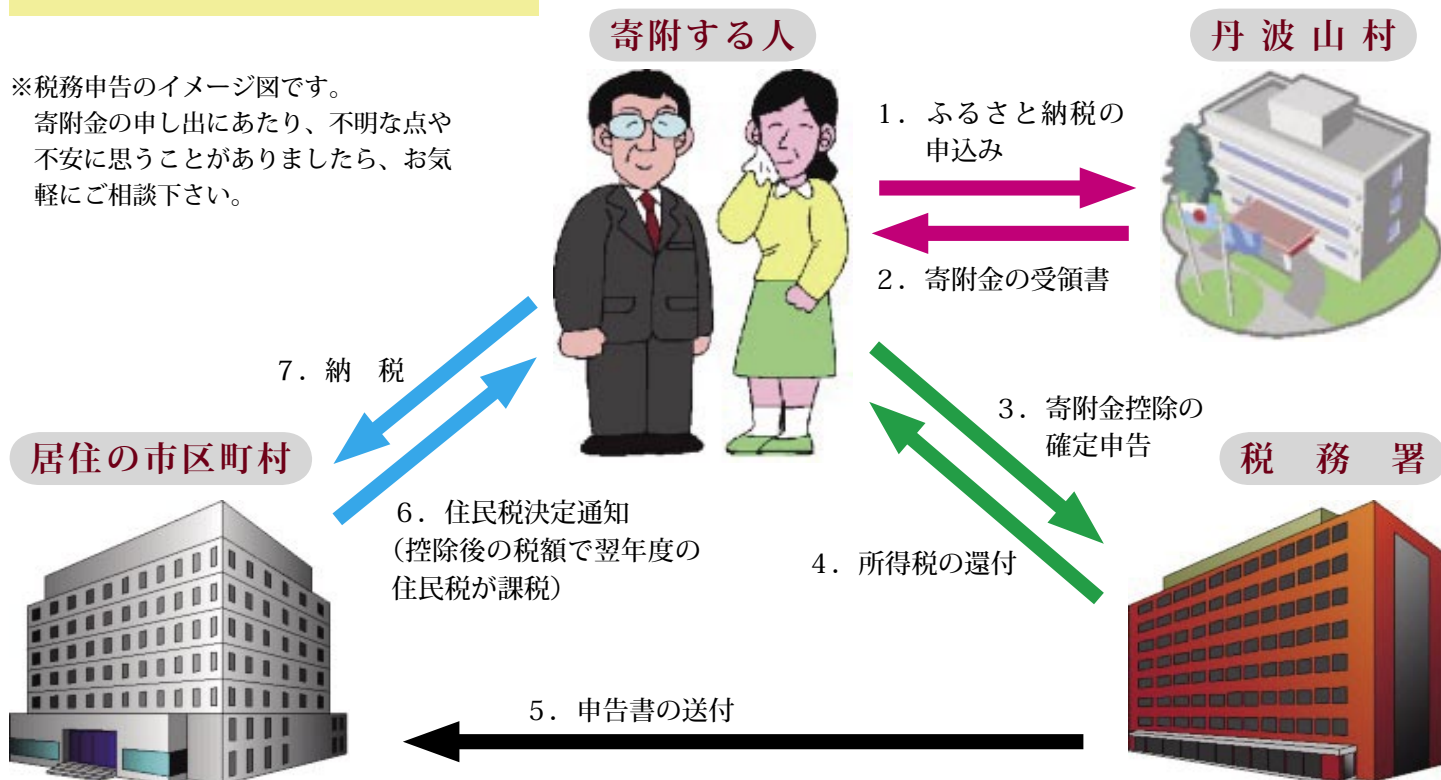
※税務申告のイメージ図です。
寄附金の申し出にあたり、不明な点や不安に思うことがありましたら、お気軽にご相談下さい。

寄附する人

丹波山村

1．ふるさと納税の申込み

2．寄附金の受領書

7．納　税

3．寄附金控除の確定申告

居住の市区町村

税　務　署

6．住民税決定通知
（控除後の税額で翌年度の住民税が課税）

4．所得税の還付

5．申告書の送付